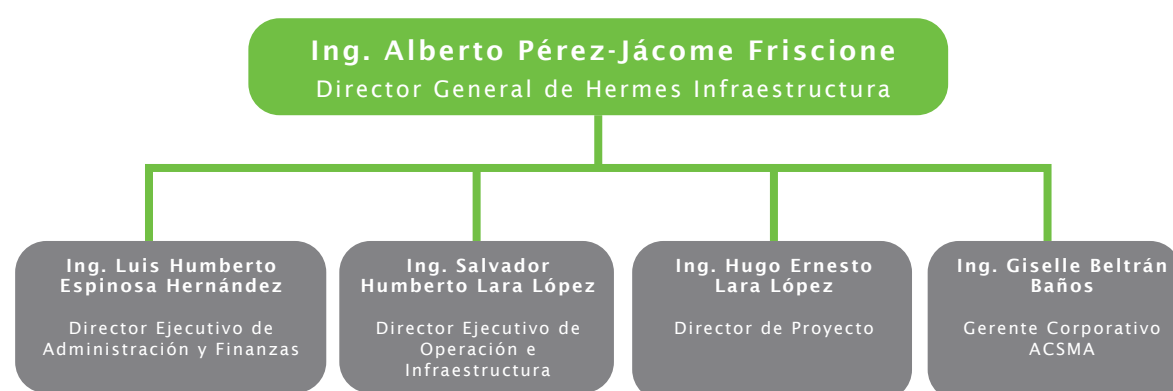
Ing. Alberto Pérez-Jácome Friscione
Director General de Hermes Infraestructura

Ing. Luis Humberto Espinosa Hernández

Director Ejecutivo de Administración y Finanzas

Ing. Salvador Humberto Lara López

Director Ejecutivo de Operación e Infraestructura

Ing. Hugo Ernesto Lara López

Director de Proyecto

Ing. Giselle Beltrán Baños

Gerente Corporativo ACSMA